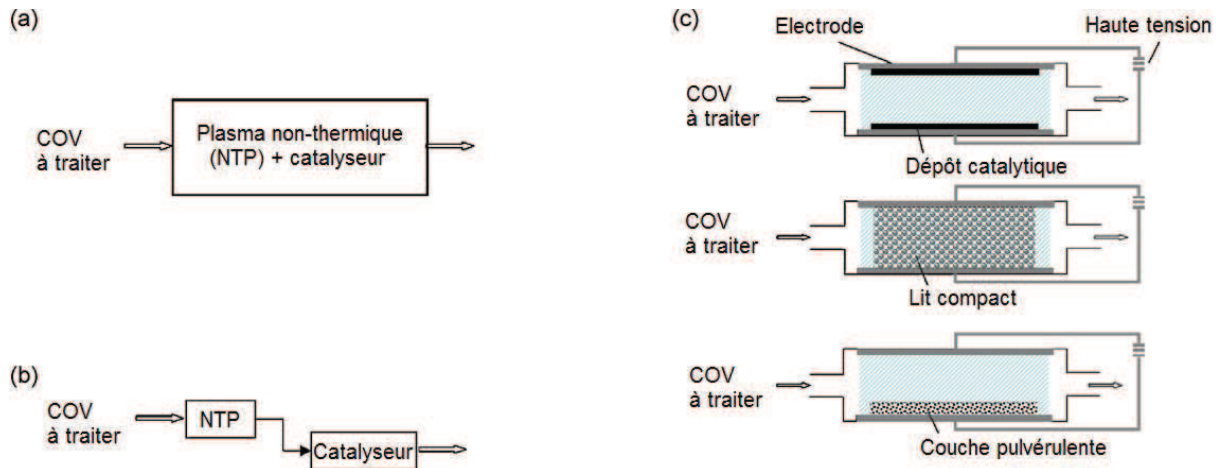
(a)

COV à traiter

Plasma non-thermique (NTP) + catalyseur

(b)

COV à traiter

NTP

Catalyseur

(c)

Electrode

Haute tension

COV à traiter

Dépôt catalytique

COV à traiter

Lit compact

COV à traiter

Couche pulvérulente